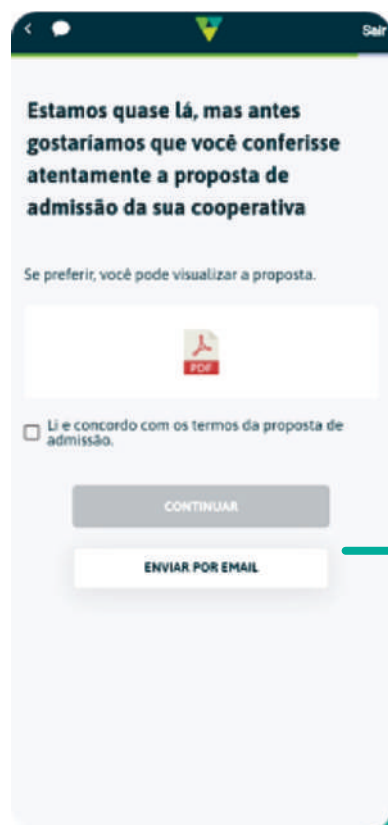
Sair

Estamos quase lá, mas antes gostaríamos que você conferisse atentamente a proposta de admissão da sua cooperativa

Se preferir, você pode visualizar a proposta.

PDF

Li e concordo com os termos da proposta de admissão.

CONTINUAR

ENVIAR POR EMAIL